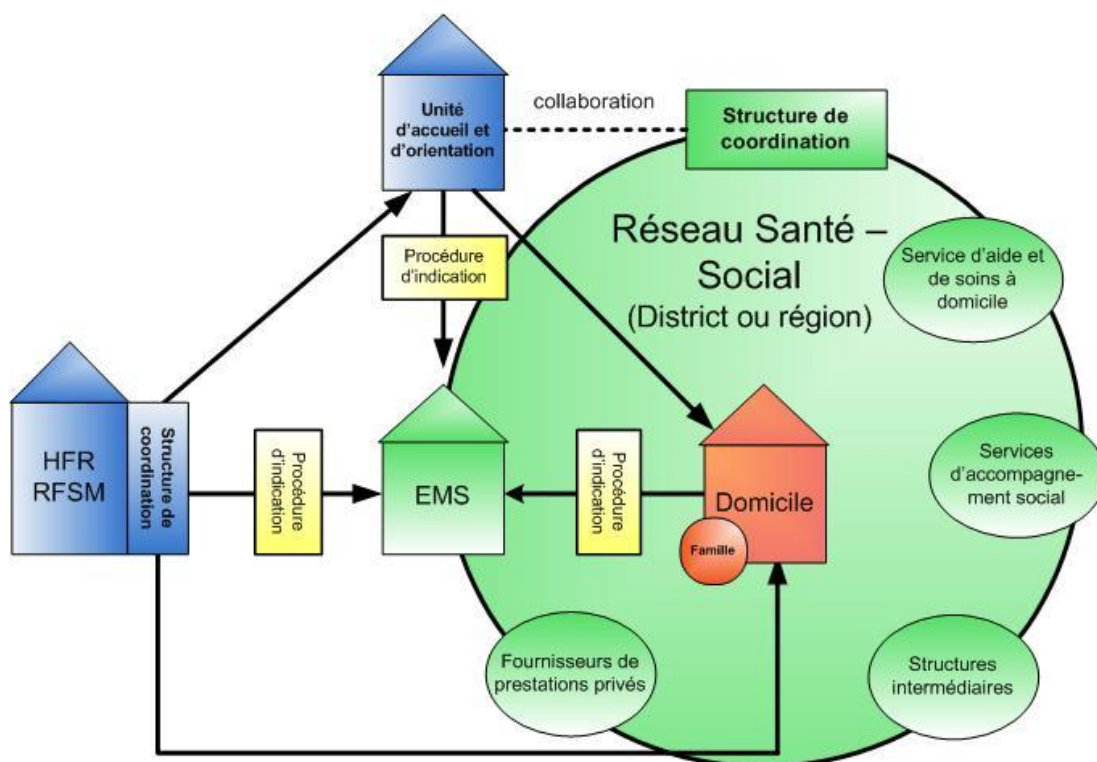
Unité d'accueil et d'orientation

collaboration

Structure de coordination

Réseau Santé – Social
(District ou région)

Procédure d'indication

Service d'aide et de soins à domicile

HFR
RFSM

Structure de coordination

Procédure d'indication

EMS

Procédure d'indication

Domicile

Famille

Services d'accompagnement social

Fournisseurs de prestations privés

Structures intermédiaires